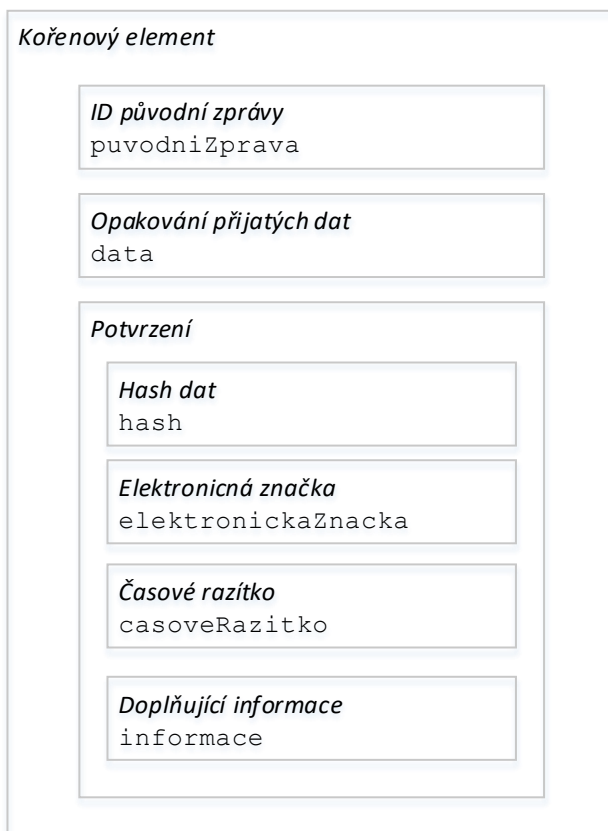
Kořenový element

ID původní zprávy
puvodniZprava

Opakování přijatých dat
data

Potvrzení

Hash dat
hash

Elektronicná značka
elektronickaZnacka

Časové razítko
casoveRazitko

Doplňující informace
informace